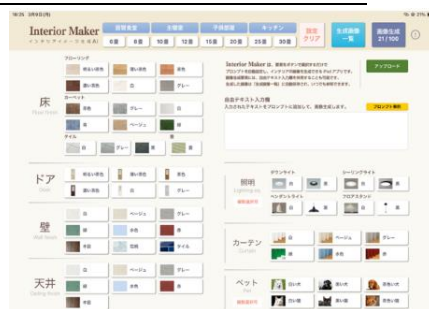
Interior Maker
インテリアメーカー

居間食堂　寝室　子供部屋　キッチン

6畳　8畳　10畳　12畳　15畳　20畳　25畳　30畳

設定クリア

生成画像一覧

画像生成 21/100

床

フローリング

明るい茶色　濃い茶色　赤色　濃い茶色　白　グレー

カーペット

白　グレー　黒　青　ベージュ　緑

タイル

白　グレー　黒

ドア

明るい茶色　濃い茶色　赤色　白

壁

白　ベージュ　グレー　青　赤色　緑　木目　花柄　タイル

天井

白　ベージュ　グレー　青　赤色　緑　木目

Interior Maker は、

アップロード

自由テキスト入力欄

プロンプト翻訳

照明

ダウンライト　シーリングライト　ペンダントライト　フロアスタンド

カーテン

白　ベージュ　グレー

ペット